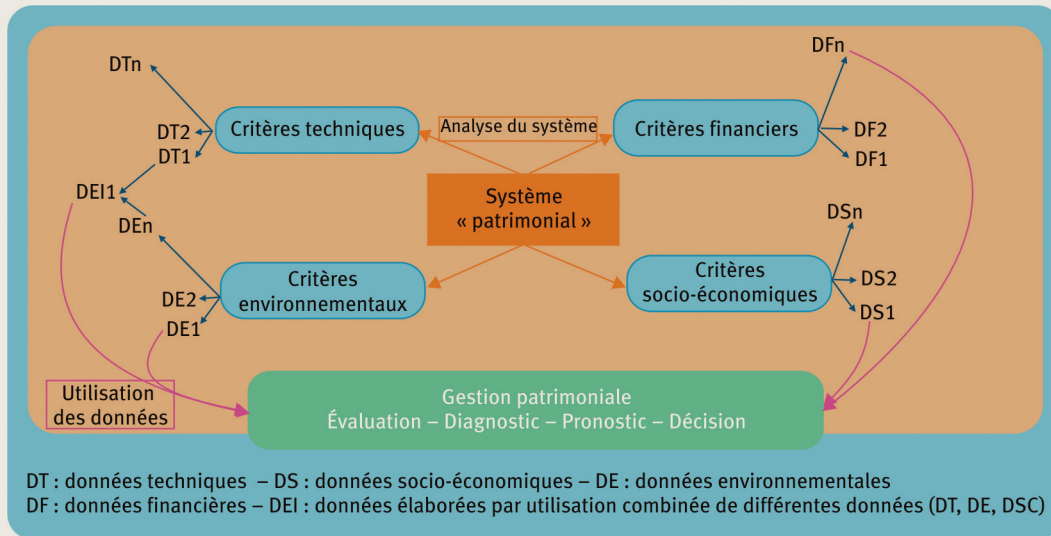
DTn

DT2

DT1

Critères techniques

Analyse du système

Critères financiers

DFn

DF2

DF1

DEI1

DEn

Système « patrimonial »

DSn

DE2

DE1

Critères environnementaux

Critères socio-économiques

DS2

DS1

Utilisation des données

Gestion patrimoniale
Évaluation – Diagnostic – Pronostic – Décision

DT : données techniques – DS : données socio-économiques – DE : données environnementales
DF : données financières – DEI : données élaborées par utilisation combinée de différentes données (DT, DE, DSC)